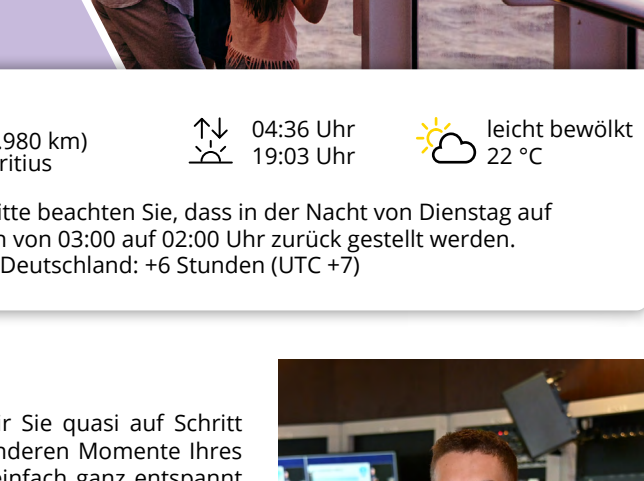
980 km)
ritius

04:36 Uhr
19:03 Uhr

leicht bewölkt
22 °C

itte beachten Sie, dass in der Nacht von Dienstag auf
n von 03:00 auf 02:00 Uhr zurück gestellt werden.
Deutschland: +6 Stunden (UTC +7)

r Sie quasi auf Schritt
nderen Momente Ihres
infach ganz entspannt